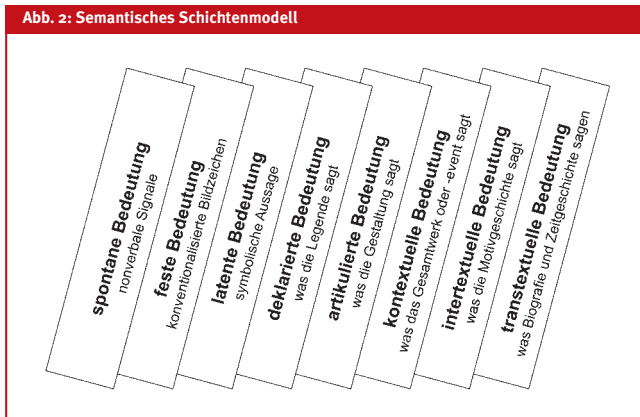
Abb. 2: Semantisches Schichtenmodell

spontane Bedeutung
nonverbale Signale

feste Bedeutung
konventionalisierte Bildzeichen

latente Bedeutung
symbolische Aussage

deklarierte Bedeutung
was die Legende sagt

artikulierte Bedeutung
was die Gestaltung sagt

kontextuelle Bedeutung
was das Gesamtwerk oder -event sagt

intertextuelle Bedeutung
was die Motivgeschichte sagt

transtextuelle Bedeutung
was Biografie und Zeitgeschichte sagen